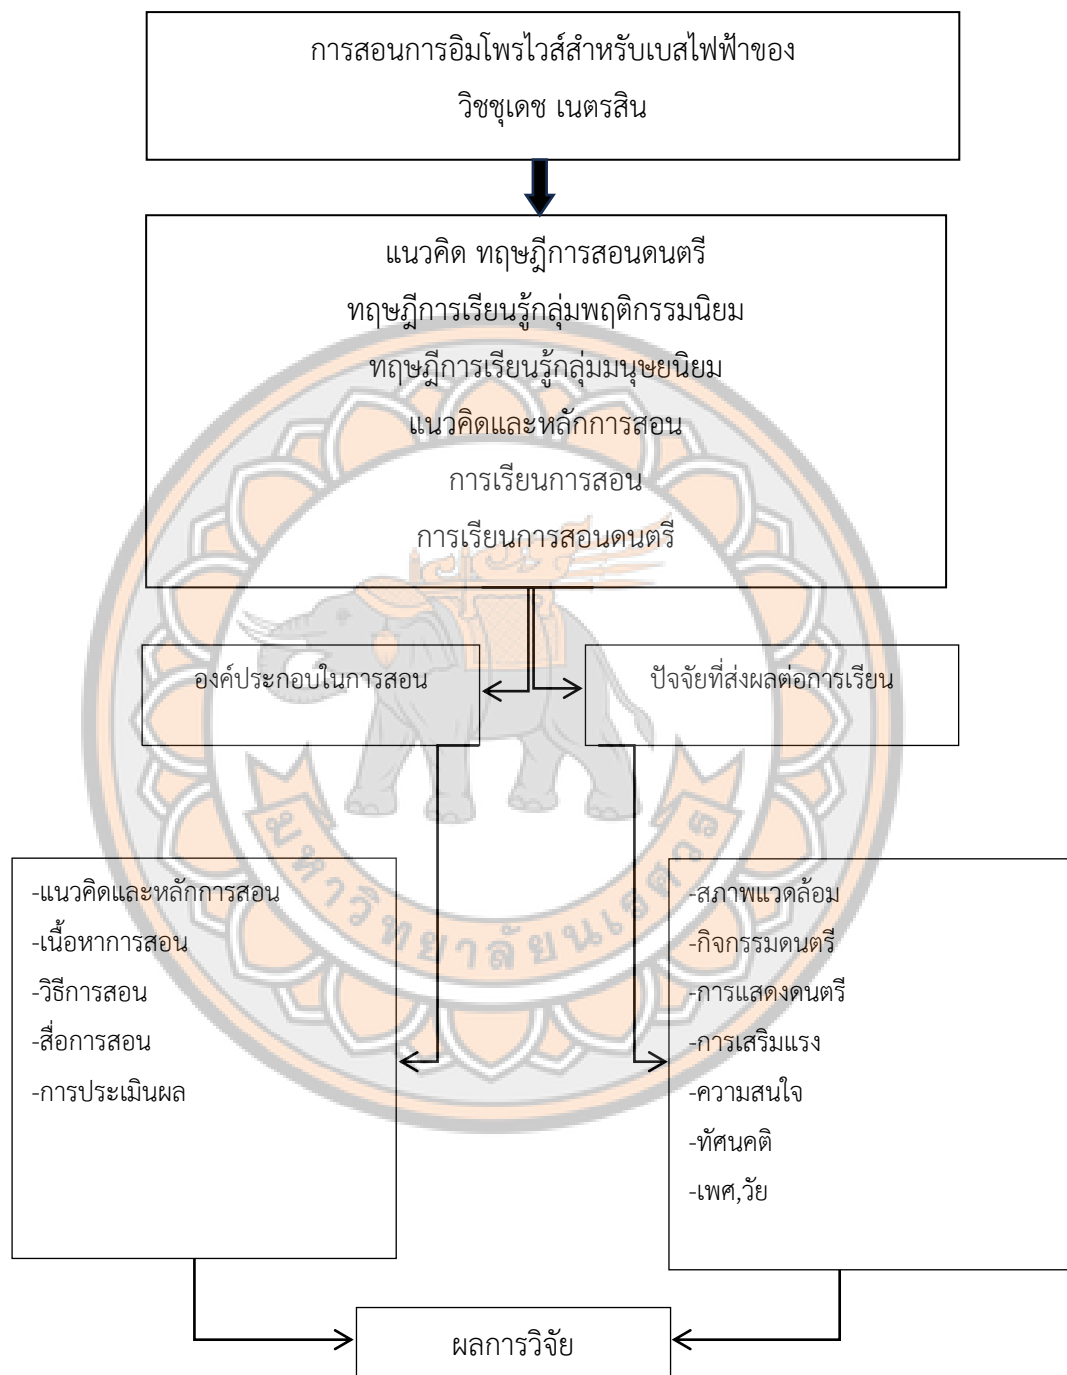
การสอนการอิมโพรไวส์สำหรับเบสไฟฟ้าของ
วิชชุเดช เนตรสิน

แนวคิด ทฤษฎีการสอนดนตรี
ทฤษฎีการเรียนรู้กลุ่มพฤติกรรมนิยม
ทฤษฎีการเรียนรู้กลุ่มมนุษยนิยม
แนวคิดและหลักการสอน
การเรียนการสอน
การเรียนการสอนดนตรี

องค์ประกอบในการสอน

ปัจจัยที่ส่งผลต่อการเรียน

-แนวคิดและหลักการสอน
-เนื้อหาการสอน
-วิธีการสอน
-สื่อการสอน
-การประเมินผล

-สภาพแวดล้อม
-กิจกรรมดนตรี
-การแสดงดนตรี
-การเสริมแรง
-ความสนใจ
-ทัศนคติ
-เพศ,วัย

ผลการวิจัย

มหาวิทยาลัยนเรศวร